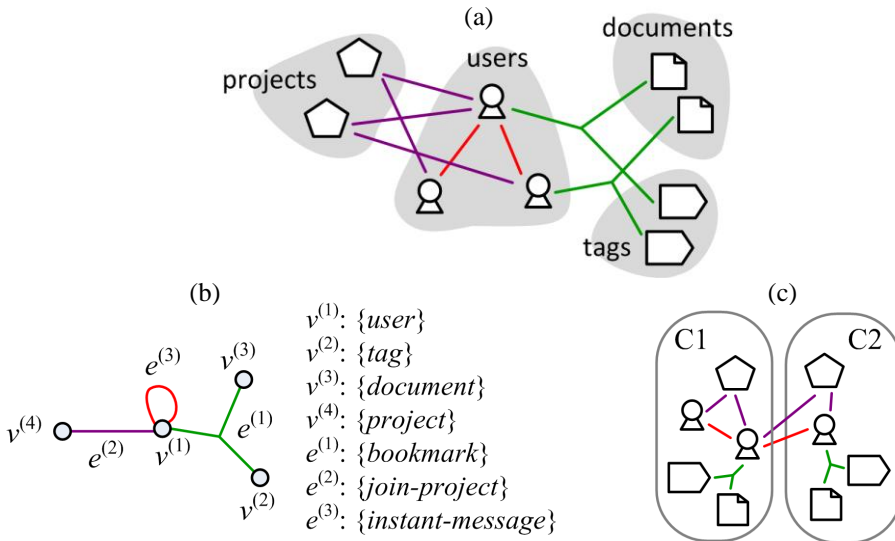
(a)

projects

users

documents

tags

(b)

$e^{(3)}$

$v^{(3)}$

$v^{(4)}$

$e^{(2)}$

$v^{(1)}$

$e^{(1)}$

$v^{(2)}$

$v^{(1)}$: $\{user\}$
$v^{(2)}$: $\{tag\}$
$v^{(3)}$: $\{document\}$
$v^{(4)}$: $\{project\}$
$e^{(1)}$: $\{bookmark\}$
$e^{(2)}$: $\{join\text{-}project\}$
$e^{(3)}$: $\{instant\text{-}message\}$

(c)

C1

C2